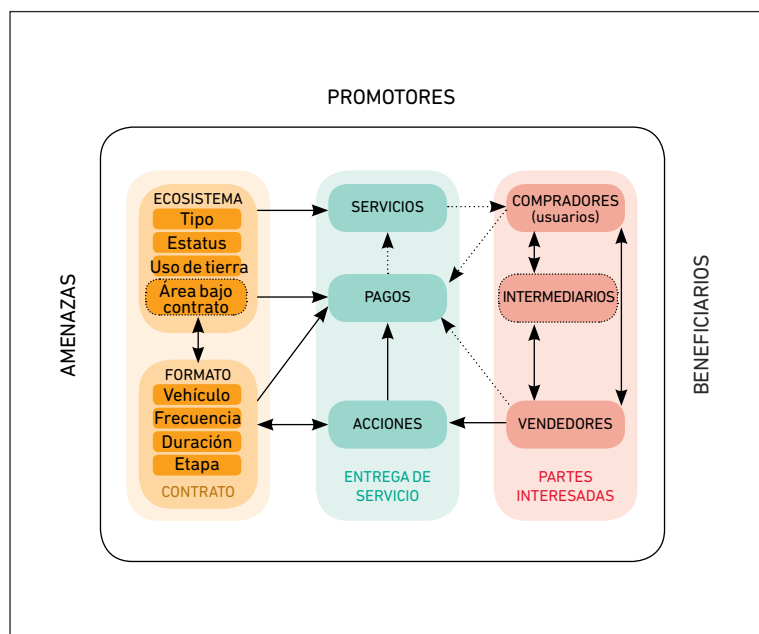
PROMOTORES

AMENAZAS

BENEFICIARIOS

ECOSISTEMA
Tipo
Estatus
Uso de tierra
Área bajo contrato

FORMATO
Vehículo
Frecuencia
Duración
Etapa

CONTRATO

SERVICIOS

PAGOS

ACCIONES

ENTREGA DE SERVICIO

COMPRADORES (usuarios)

INTERMEDIARIOS

VENDEDORES

PARTES INTERESADAS